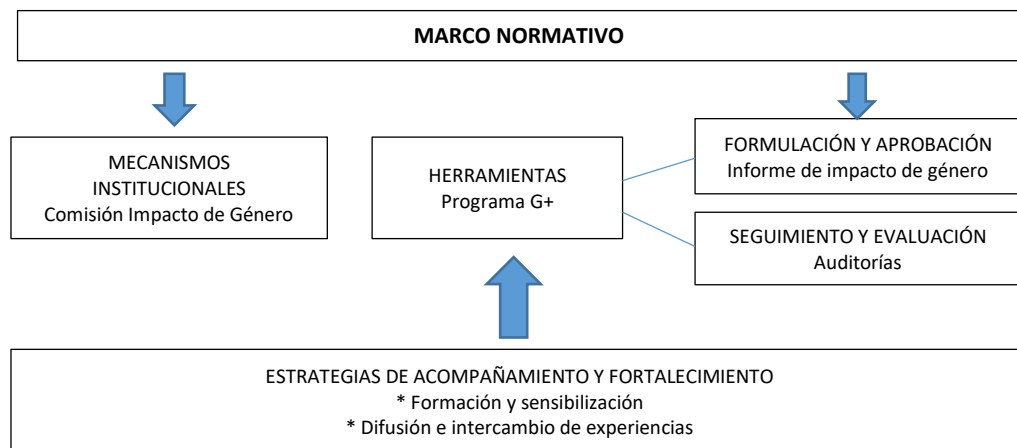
MARCO NORMATIVO

MECANISMOS INSTITUCIONALES
Comisión Impacto de Género

HERRAMIENTAS
Programa G+

FORMULACIÓN Y APROBACIÓN
Informe de impacto de género

SEGUIMIENTO Y EVALUACIÓN
Auditorías

ESTRATEGIAS DE ACOMPAÑAMIENTO Y FORTALECIMIENTO
* Formación y sensibilización
* Difusión e intercambio de experiencias